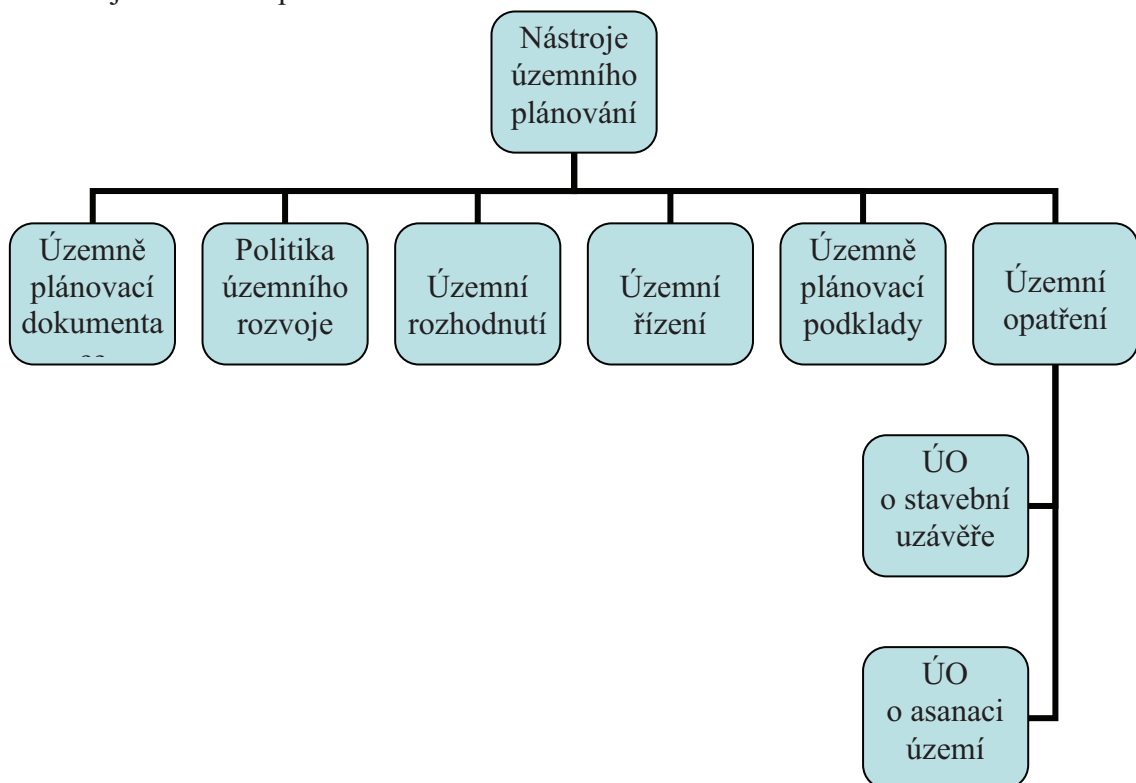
Nástroje územního plánování

Územně plánovací dokumenta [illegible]

Politika územního rozvoje

Územní rozhodnutí

Územní řízení

Územně plánovací podklady

Územní opatření

ÚO o stavební uzávěře

ÚO o asanaci území